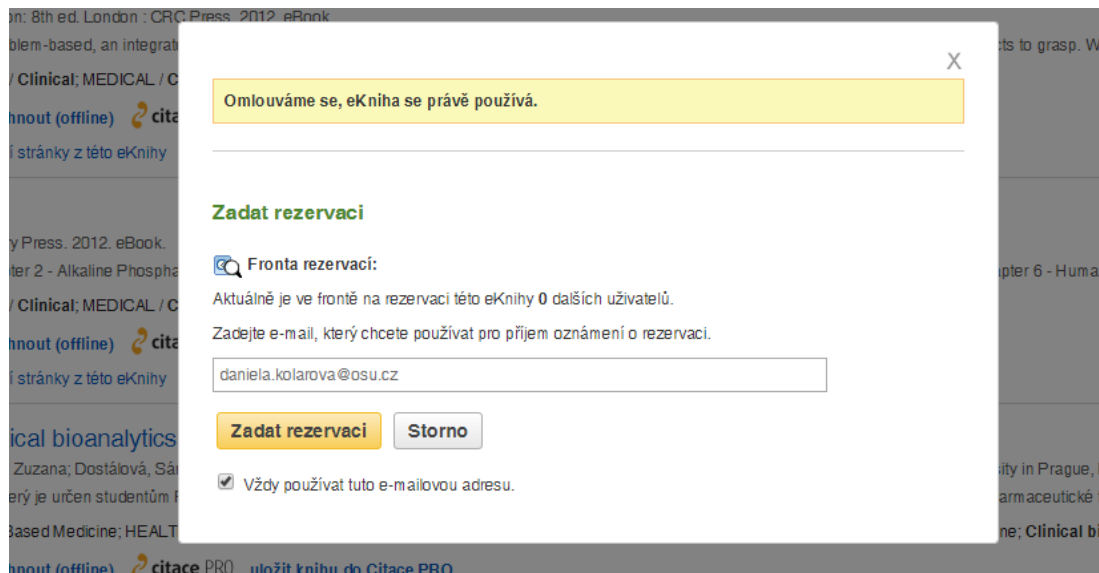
on: 8th ed. London : CRC Press, 2012. eBook.
blem-based, an integrat cts to grasp. W
/ Clinical; MEDICAL / C
hnout (offline) citac
í stránky z této eKnihy

y Press. 2012. eBook.
ter 2 - Alkaline Phospha apter 6 - Huma
/ Clinical; MEDICAL / C
hnout (offline) citac
í stránky z této eKnihy

ical bioanalytics
Zuzana; Dostálová, Sá sity in Prague,
erý je určen studentům F armaceutické
Based Medicine; HEALT ine; Clinical bi
hnout (offline) citace PRO uložit knihu do Citace PRO

X

Omlouváme se, eKniha se právě používá.

Zadat rezervaci

Fronta rezervací:

Aktuálně je ve frontě na rezervaci této eKnihy 0 dalších uživatelů.

Zadejte e-mail, který chcete používat pro příjem oznámení o rezervaci.

daniela.kolarova@osu.cz

Zadat rezervaci Storno

Vždy používat tuto e-mailovou adresu.